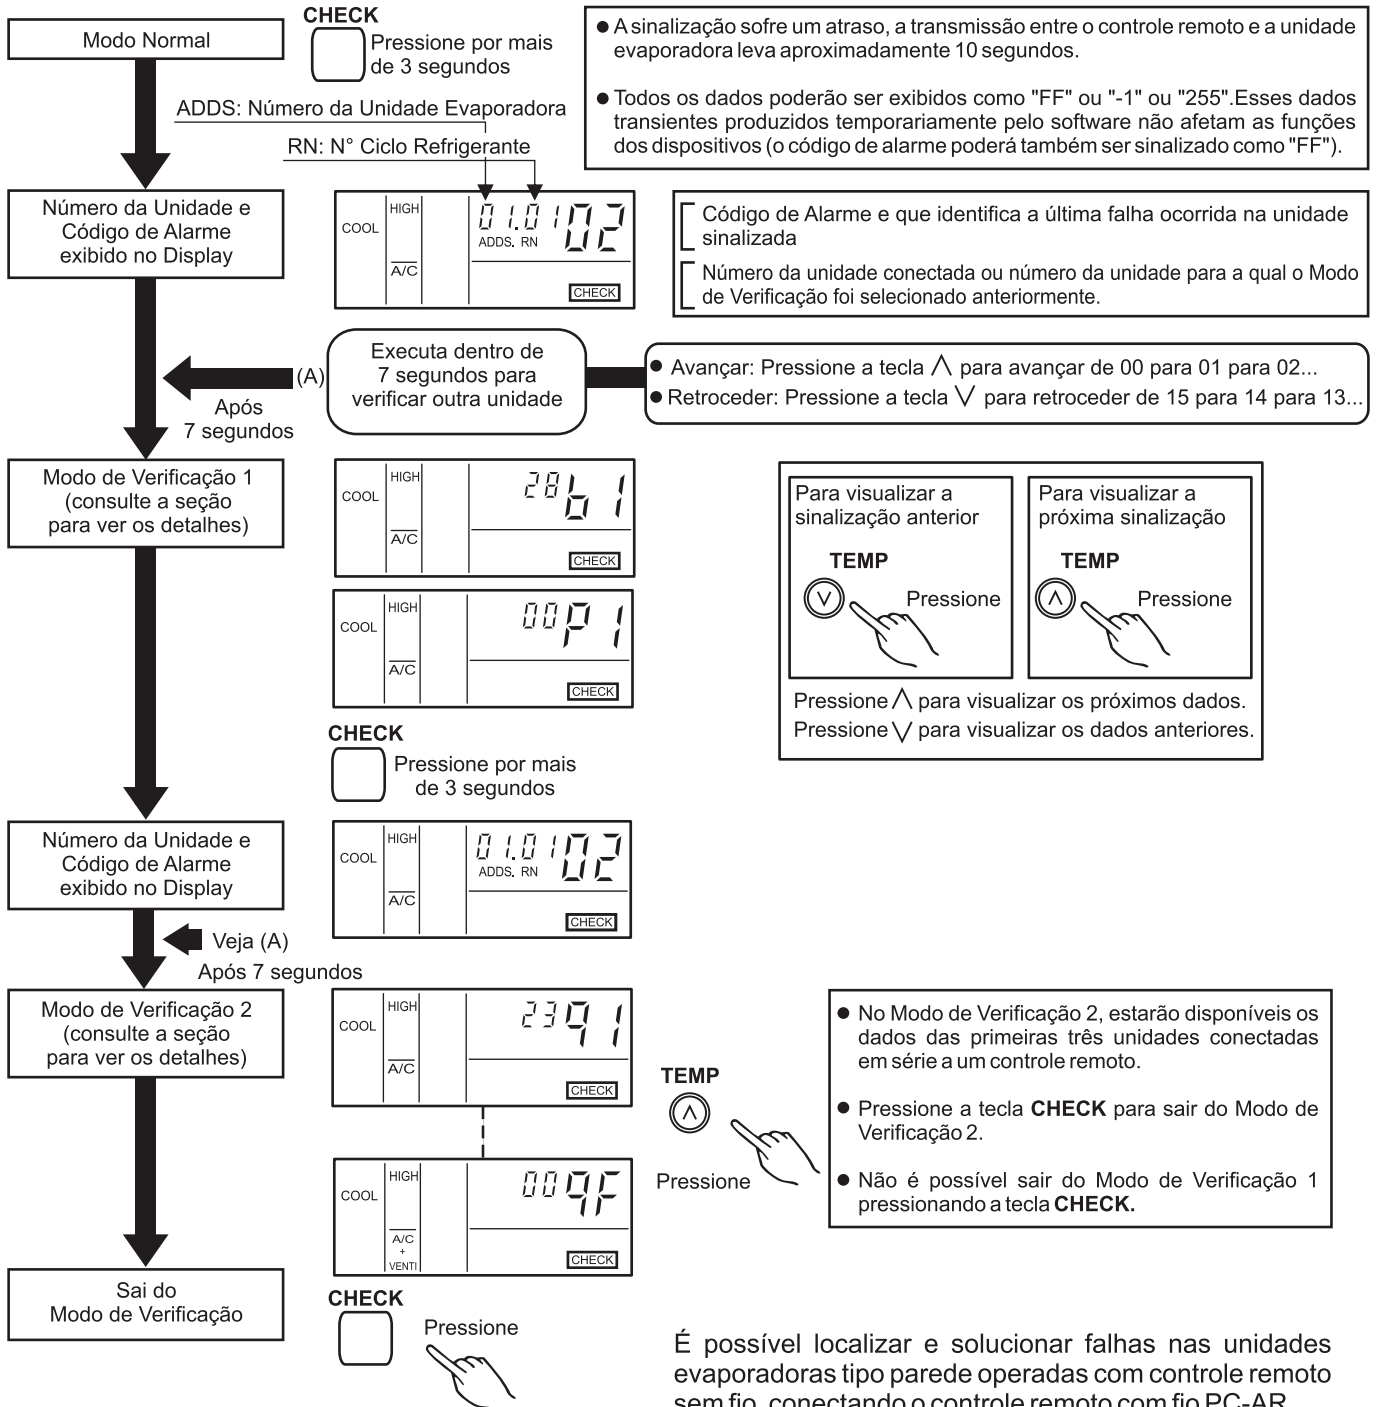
Modo Normal

CHECK
Pressione por mais de 3 segundos

● A sinalização sofre um atraso, a transmissão entre o controle remoto e a unidade evaporadora leva aproximadamente 10 segundos.

● Todos os dados poderão ser exibidos como "FF" ou "-1" ou "255".Esses dados transientes produzidos temporariamente pelo software não afetam as funções dos dispositivos (o código de alarme poderá também ser sinalizado como "FF").

ADDS: Número da Unidade Evaporadora

RN: N° Ciclo Refrigerante

Número da Unidade e Código de Alarme exibido no Display

COOL HIGH A/C 01.01 02 ADDS. RN CHECK

Código de Alarme e que identifica a última falha ocorrida na unidade sinalizada

Número da unidade conectada ou número da unidade para a qual o Modo de Verificação foi selecionado anteriormente.

(A)
Após 7 segundos

Executa dentro de 7 segundos para verificar outra unidade

● Avançar: Pressione a tecla $\wedge$ para avançar de 00 para 01 para 02...
● Retroceder: Pressione a tecla $\vee$ para retroceder de 15 para 14 para 13...

Modo de Verificação 1 (consulte a seção para ver os detalhes)

COOL HIGH A/C 28 b1 CHECK

COOL HIGH A/C 00 P1 CHECK

Para visualizar a sinalização anterior
TEMP
Pressione

Para visualizar a próxima sinalização
TEMP
Pressione

Pressione $\wedge$ para visualizar os próximos dados.
Pressione $\vee$ para visualizar os dados anteriores.

CHECK
Pressione por mais de 3 segundos

Número da Unidade e Código de Alarme exibido no Display

COOL HIGH A/C 01.01 02 ADDS. RN CHECK

Veja (A)
Após 7 segundos

Modo de Verificação 2 (consulte a seção para ver os detalhes)

COOL HIGH A/C 23 91 CHECK

COOL HIGH A/C + VENTI 00 9F CHECK

TEMP
Pressione

● No Modo de Verificação 2, estarão disponíveis os dados das primeiras três unidades conectadas em série a um controle remoto.

● Pressione a tecla **CHECK** para sair do Modo de Verificação 2.

● Não é possível sair do Modo de Verificação 1 pressionando a tecla **CHECK.**

Sai do Modo de Verificação

CHECK
Pressione

É possível localizar e solucionar falhas nas unidades evaporadoras tipo parede operadas com controle remoto sem fio, conectando o controle remoto com fio PC-AR